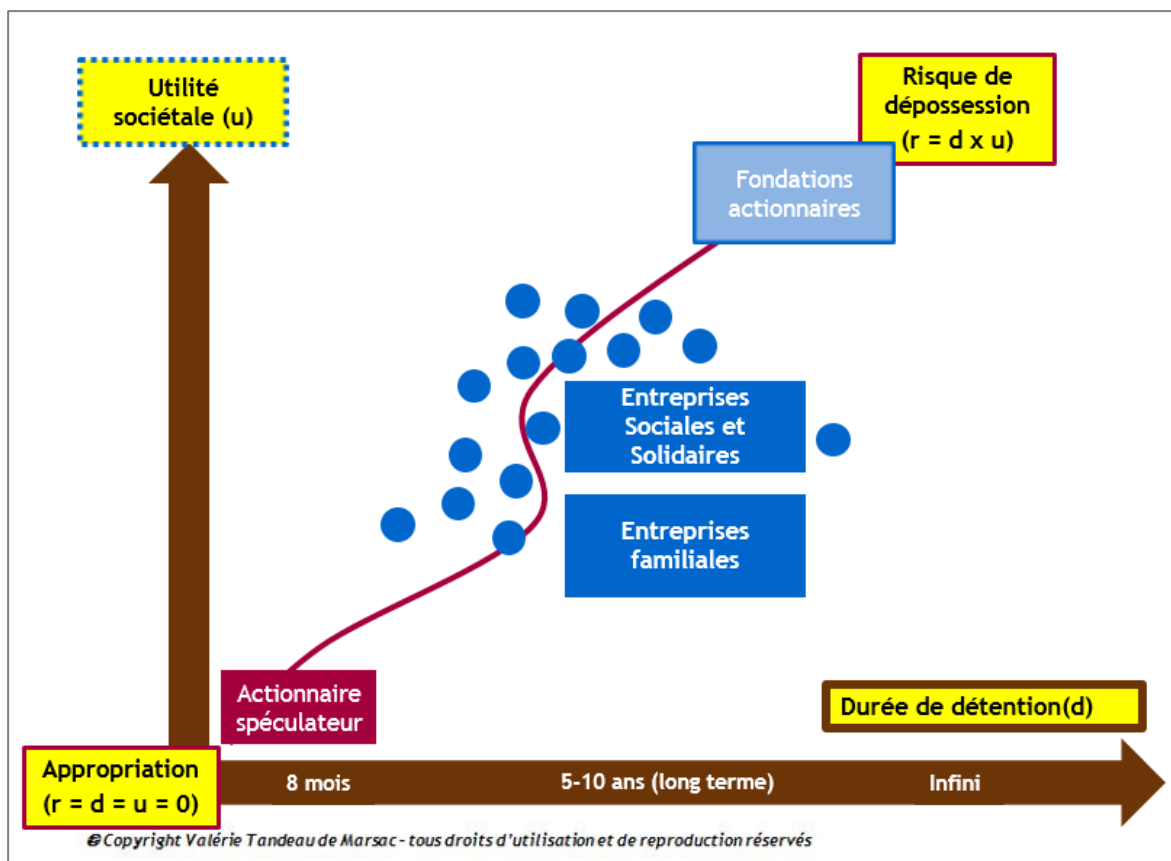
Utilité sociétale (u)

Risque de dépossession (r = d x u)

Fondations actionnaires

Entreprises Sociales et Solidaires

Entreprises familiales

Actionnaire spéculateur

Durée de détention(d)

Appropriation (r = d = u = 0)

8 mois

5-10 ans (long terme)

Infini

©Copyright Valérie Tandeau de Marsac - tous droits d'utilisation et de reproduction réservés